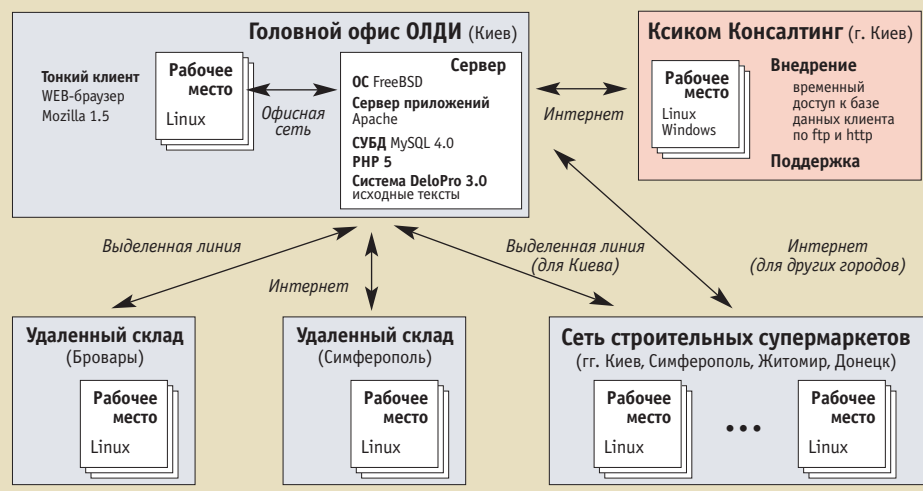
Головной офис ОЛДИ (Киев)

Тонкий клиент
WEB-браузер
Mozilla 1.5

Рабочее место
Linux

Офисная сеть

Сервер
ОС FreeBSD
Сервер приложений
Apache
СУБД MySQL 4.0
PHP 5
Система DeloPro 3.0
исходные тексты

Интернет

Ксиком Консалтинг (г. Киев)

Рабочее место
Linux
Windows

Внедрение
временный доступ к базе данных клиента по ftp и http

Поддержка

Выделенная линия

Интернет

Выделенная линия (для Киева)

Интернет (для других городов)

Удаленный склад
(Бровары)

Рабочее место
Linux

Удаленный склад
(Симферополь)

Рабочее место
Linux

Сеть строительных супермаркетов
(гг. Киев, Симферополь, Житомир, Донецк)

Рабочее место
Linux

...

Рабочее место
Linux